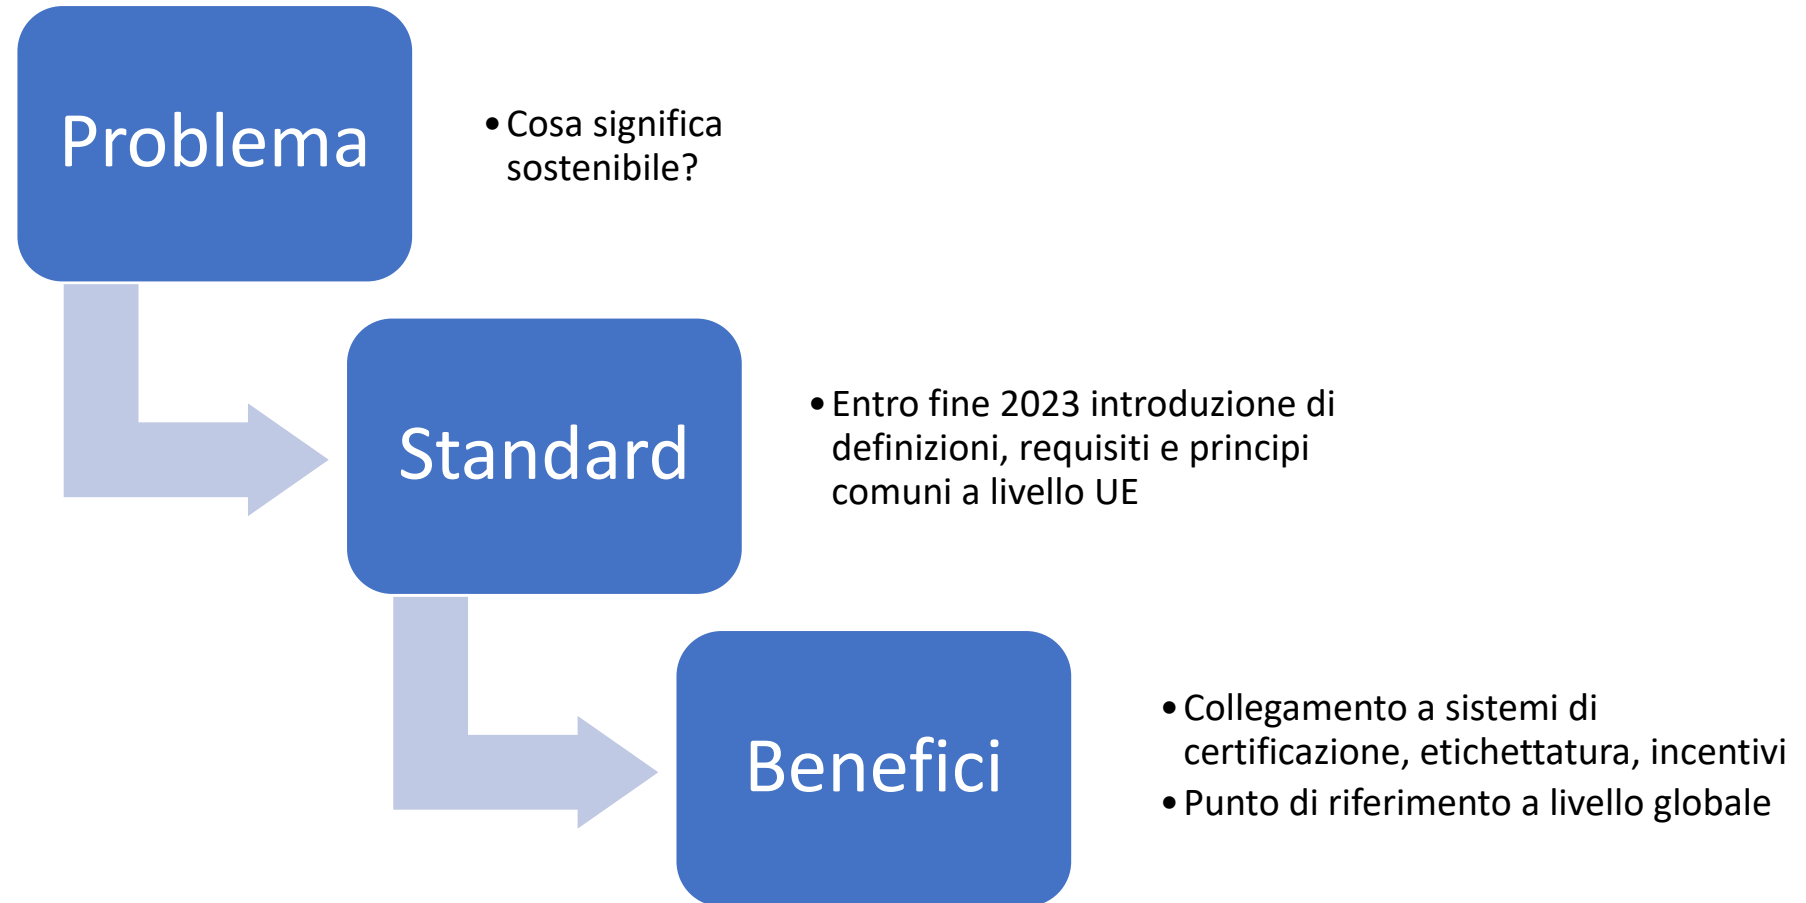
Problema

• Cosa significa sostenibile?

Standard

• Entro fine 2023 introduzione di definizioni, requisiti e principi comuni a livello UE

Benefici

• Collegamento a sistemi di certificazione, etichettatura, incentivi
• Punto di riferimento a livello globale